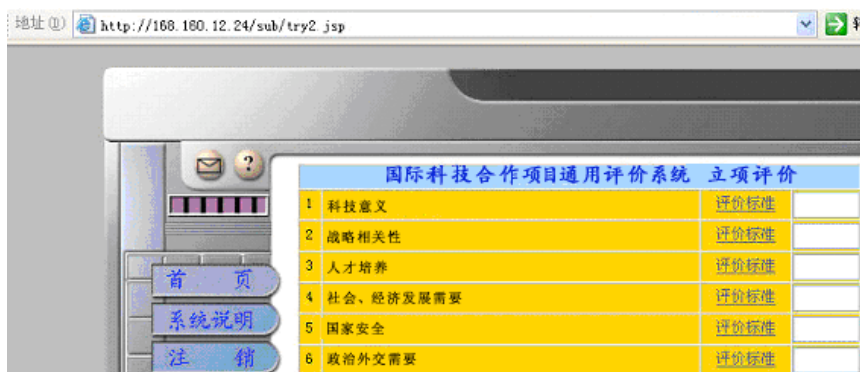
地址(D) http://168.160.12.24/sub/try2.jsp

转

?

首 页
系统说明
注 销

国际科技合作项目通用评价系统 立项评价

| | | | |
|---|---|---|---|
| 1 | 科技意义 | 评价标准 | |
| 2 | 战略相关性 | 评价标准 | |
| 3 | 人才培养 | 评价标准 | |
| 4 | 社会、经济发展需要 | 评价标准 | |
| 5 | 国家安全 | 评价标准 | |
| 6 | 政治外交需要 | 评价标准 | |